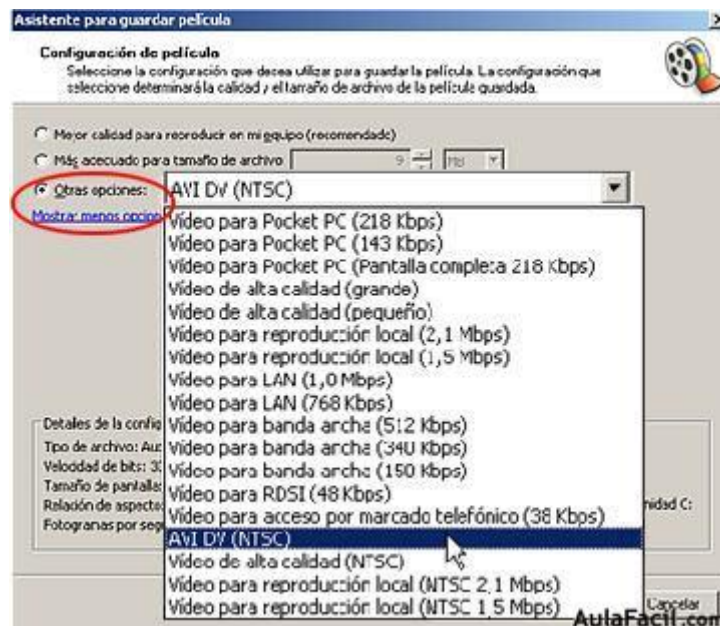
Asistente para guardar película

Configuración de película
Seleccione la configuración que desea utilizar para guardar la película. La configuración que seleccione determinará la calidad y el tamaño de archivo de la película guardada.

Mejor calidad para reproducir en mi equipo (recomendado)
Más adecuado para tamaño de archivo 9 MB
Otras opciones: AVI DV (NTSC)
Mostrar menos opcion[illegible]

Video para Pocket PC (218 Kbps)
Video para Pocket PC (143 Kbps)
Video para Pocket PC (Pantalla completa 218 Kbps)
Vídeo de alta calidad (grande)
Vídeo de alta calidad (pequeño)
Vídeo para reproducción local (2,1 Mbps)
Vídeo para reproducción local (1,5 Mbps)
Vídeo para LAN (1,0 Mbps)
Vídeo para LAN (768 Kbps)
Vídeo para banda ancha (512 Kbps)
Vídeo para banda ancha (340 Kbps)
Vídeo para banda ancha (150 Kbps)
Vídeo para RDSI (48 Kbps)
Vídeo para acceso por marcado telefónico (38 Kbps)
AVI DV (NTSC)
Vídeo de alta calidad (NTSC)
Vídeo para reproducción local (NTSC 2,1 Mbps)
Vídeo para reproducción local (NTSC 1,5 Mbps)

Detalles de la config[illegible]
Tipo de archivo: Au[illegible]
Velocidad de bits: 3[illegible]
Tamaño de pantalla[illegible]
Relación de aspecto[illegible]
Fotogramas por seg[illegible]
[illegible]nidad C:

Cancelar
AulaFacil.com